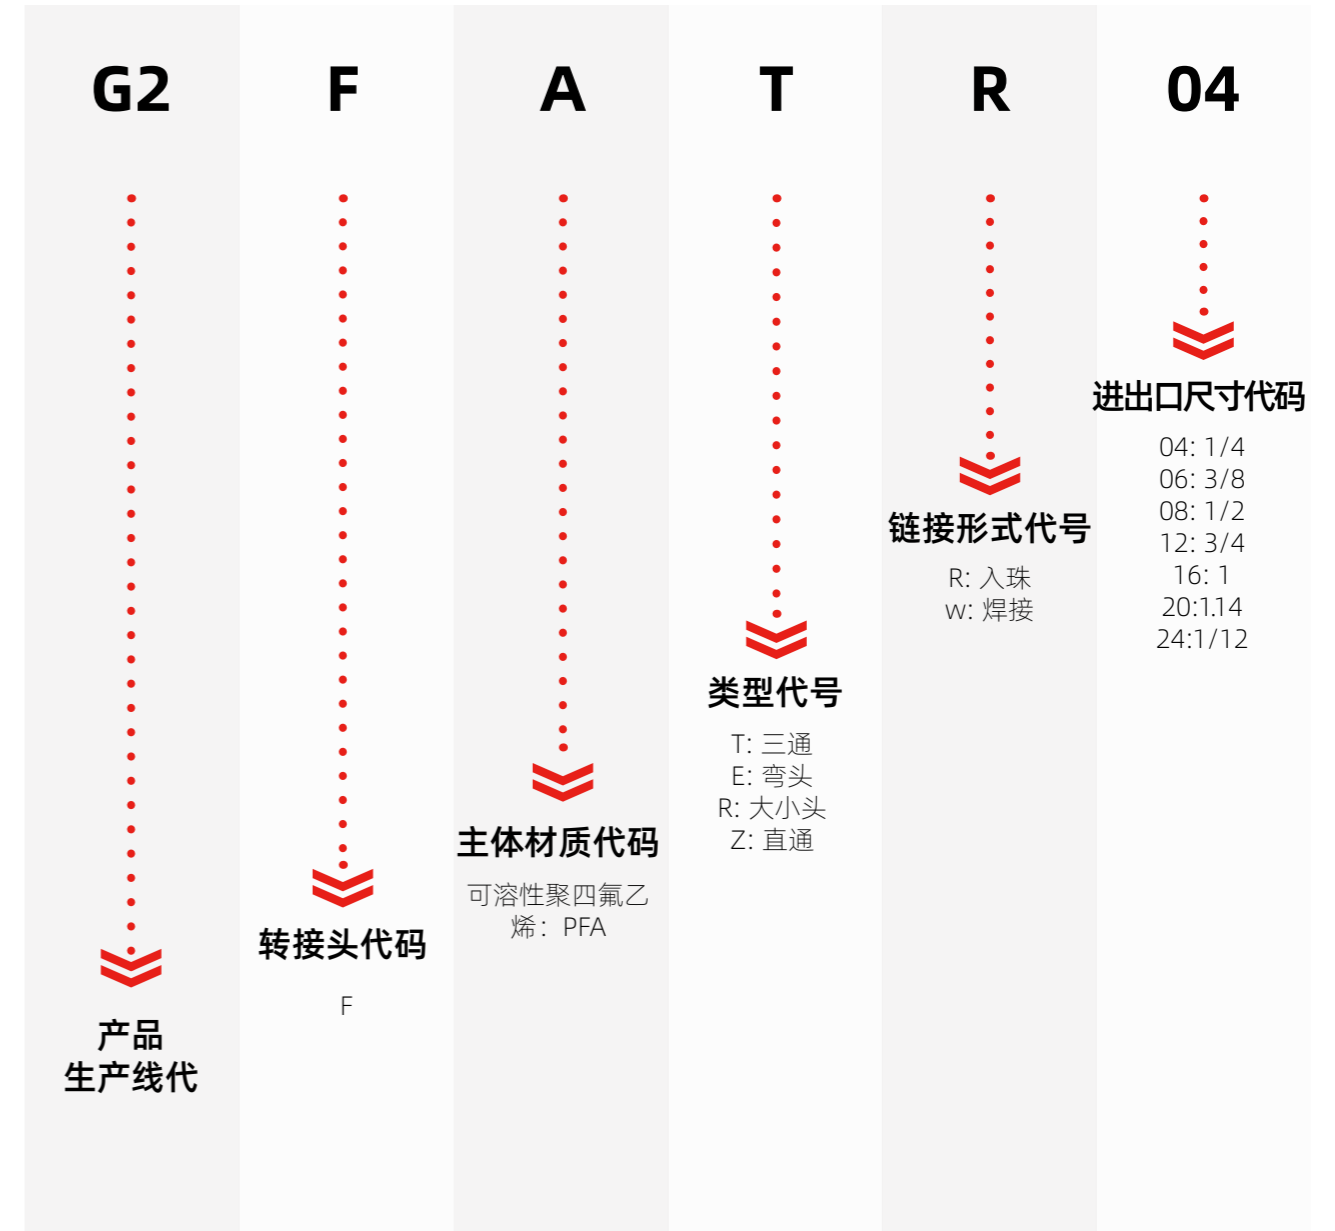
G2

产品
生产线代

F

转接头代码

F

A

主体材质代码

可溶性聚四氟乙烯： PFA

T

类型代号

T: 三通
E: 弯头
R: 大小头
Z: 直通

R

链接形式代号

R: 入珠
w: 焊接

04

进出口尺寸代码

04: 1/4
06: 3/8
08: 1/2
12: 3/4
16: 1
20:1.14
24:1/12